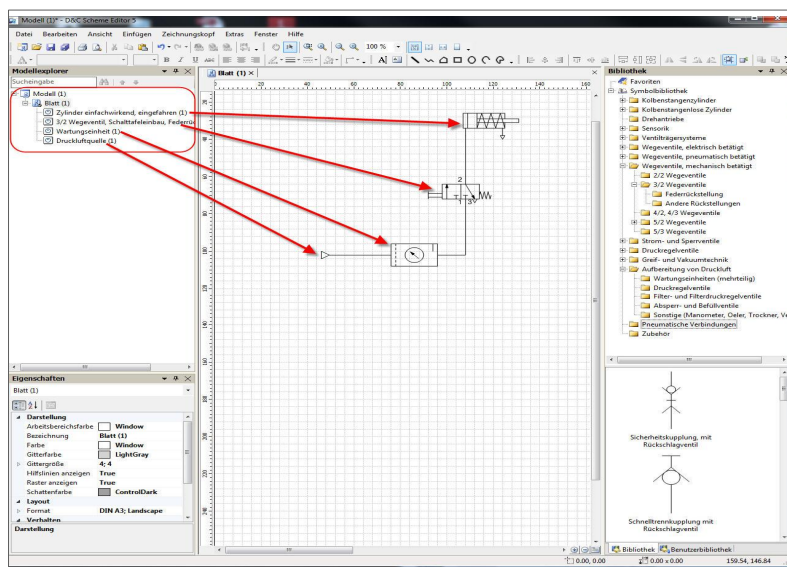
Modell (1)* - D&C Scheme Editor 5

Datei Bearbeiten Ansicht Einfügen Zeichnungskopf Extras Fenster Hilfe

100 %

Modellexplorer

Sucheingabe

Modell (1)
Blatt (1)
Zylinder einfachwirkend, eingefahren (1)
3/2 Wegeventil, Schalttafeleinbau, Federrü
Wartungseinheit (1)
Druckluftquelle (1)

Blatt (1)

20 40 60 80 100 120 140 160

2
1 3

Bibliothek

Favoriten
Symbolbibliothek
Kolbenstangenzylinder
Kolbenstangenlose Zylinder
Drehantriebe
Sensorik
Ventilträgersysteme
Wegeventile, elektrisch betätigt
Wegeventile, pneumatisch betätigt
Wegeventile, mechanisch betätigt
2/2 Wegeventile
3/2 Wegeventile
Federrückstellung
Andere Rückstellungen
4/2, 4/3 Wegeventile
5/2 Wegeventile
5/3 Wegeventile
Strom- und Sperrventile
Druckregelventile
Greif- und Vakuumtechnik
Aufbereitung von Druckluft
Wartungseinheiten (mehrteilig)
Druckregelventile
Filter- und Filterdruckregelventile
Absperr- und Befüllventile
Sonstige (Manometer, Oeler, Trockner, Ve
Pneumatische Verbindungen
Zubehör

Sicherheitskupplung, mit Rückschlagventil

Schnelltrennkupplung mit Rückschlagventil

Bibliothek Benutzerbibliothek

Eigenschaften

Blatt (1)

Darstellung
Arbeitsbereichsfarbe | Window
Bezeichnung | Blatt (1)
Farbe | Window
Gitterfarbe | LightGray
Gittergröße | 4; 4
Hilfslinien anzeigen | True
Raster anzeigen | True
Schattenfarbe | ControlDark
Layout
Format | DIN A3; Landscape
Verhalten

Darstellung

0.00, 0.00 0.00 x 0.00 159.54, 146.84